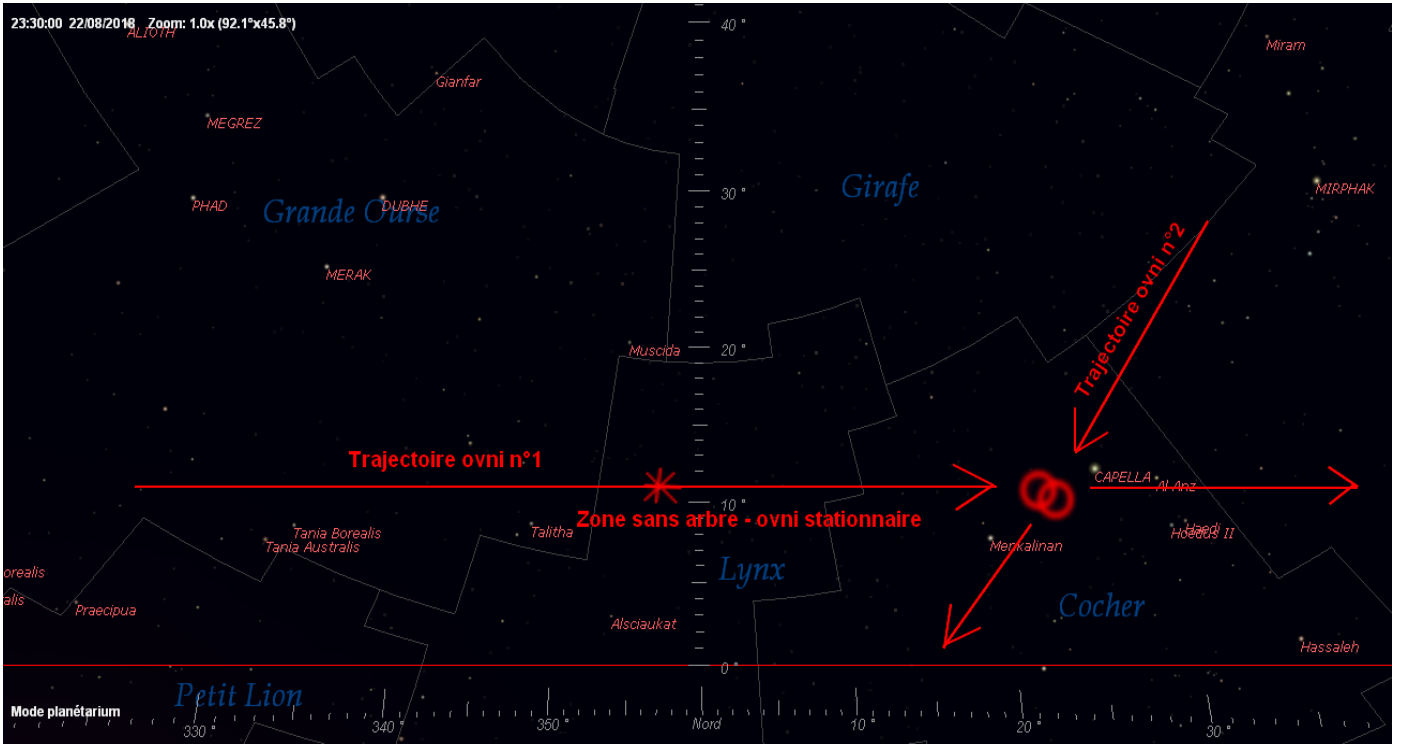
23:30:00 22/08/2018 Zoom: 1.0x (92.1°x45.8°)

ALIOTH

Gianfar

MEGREZ

Miram

40 °

Girafe

30 °

PHAD

DUBHE

Grande Ourse

MIRPHAK

MERAK

Trajectoire ovni n°2

Muscida

20 °

Trajectoire ovni n°1

CAPELLA

Al Anz

10 °

Zone sans arbre - ovni stationnaire

Tania Borealis

Tania Australis

Talitha

Menkalinan

Haedi

Hoedus II

orealis

alis

Lynx

Praecipua

Cocher

Alsciaukat

Hassaleh

0

Petit Lion

Mode planétarium

330 °

340 °

350 °

Nord

10 °

20 °

30 °